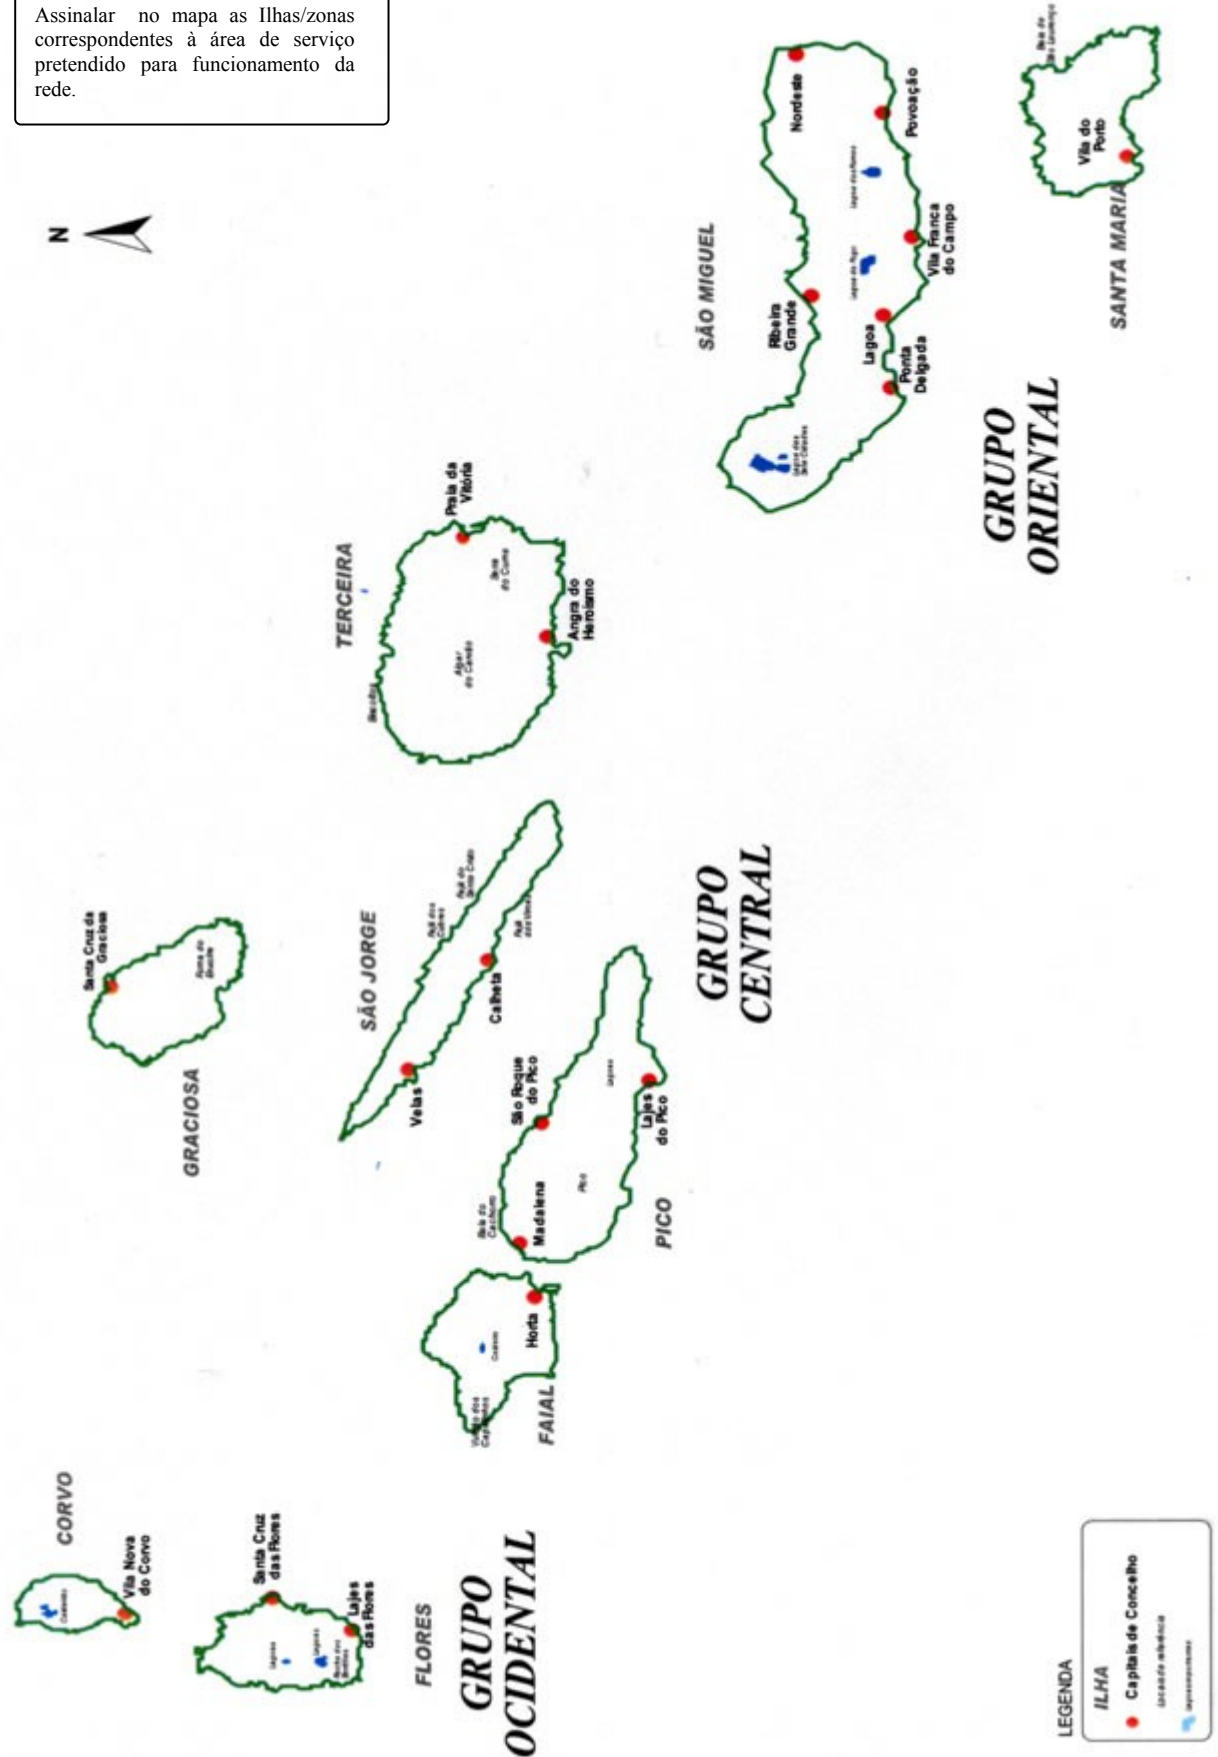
Assinalar no mapa as Ilhas/zonas correspondentes à área de serviço pretendido para funcionamento da rede.

N

SÃO MIGUEL

Nordeste

Povoação

Vila Franca do Campo

Ribeira Grande

Lagoa

Ponta Delgada

Vila do Porto

SANTA MARIA

GRUPO ORIENTAL

Praia da Vitória

TERCEIRA

Angra do Heroísmo

Santa Cruz da Graciosa

SÃO JORGE

Calheta

Velas

GRACIOSA

São Roque do Pico

Lajes do Pico

Madalena

PICO

GRUPO CENTRAL

Horta

FAIAL

CORVO

Vila Nova do Corvo

Santa Cruz das Flores

Lajes das Flores

FLORES

GRUPO OCIDENTAL

LEGENDA

ILHA

Capitais de Concelho